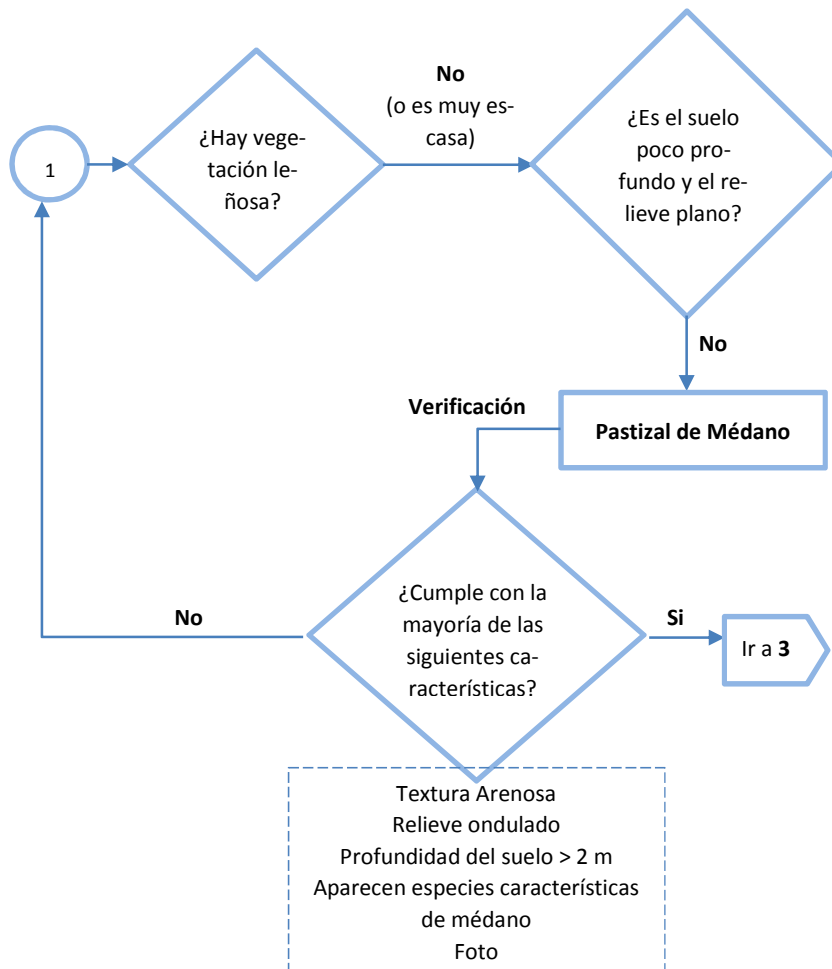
1

¿Hay vegetación leñosa?

No
(o es muy escasa)

¿Es el suelo poco profundo y el relieve plano?

No

Verificación

Pastizal de Médano

No

¿Cumple con la mayoría de las siguientes características?

Si

Ir a **3**

Textura Arenosa
Relieve ondulado
Profundidad del suelo > 2 m
Aparecen especies características de médano
Foto